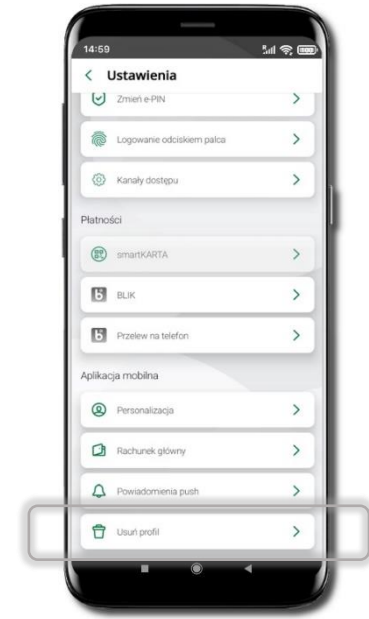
14:59

Ustawienia

Zmień e-PIN

Logowanie odciskiem palca

Kanały dostępu

Płatności

smartKARTA

BLIK

Przelew na telefon

Aplikacja mobilna

Personalizacja

Rachunek główny

Powiadomienia push

Usuń profil